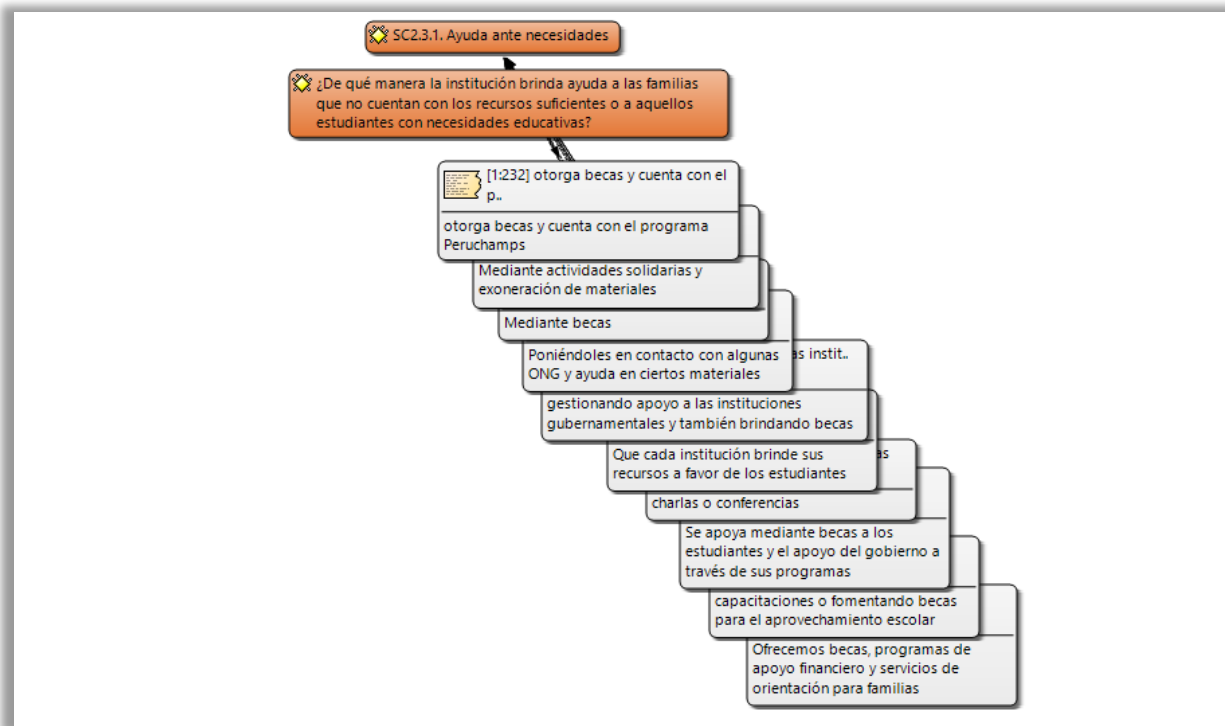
SC2.3.1. Ayuda ante necesidades

¿De qué manera la institución brinda ayuda a las familias que no cuentan con los recursos suficientes o a aquellos estudiantes con necesidades educativas?

[1:232] otorga becas y cuenta con el p..

otorga becas y cuenta con el programa Peruchamps

Mediante actividades solidarias y exoneración de materiales

Mediante becas

Poniéndoles en contacto con algunas ONG y ayuda en ciertos materiales

as instit..

gestionando apoyo a las instituciones gubernamentales y también brindando becas

Que cada institución brinde sus recursos a favor de los estudiantes

as

charlas o conferencias

Se apoya mediante becas a los estudiantes y el apoyo del gobierno a través de sus programas

capacitaciones o fomentando becas para el aprovechamiento escolar

Ofrecemos becas, programas de apoyo financiero y servicios de orientación para familias